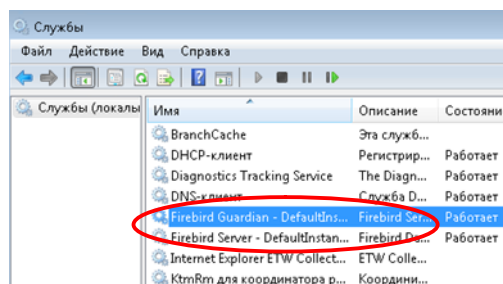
Службы

Файл Действие Вид Справка

Службы (локалы

| Имя | Описание | Состояни |
|---|---|---|
| BranchCache | Эта служб... | |
| DHCP-клиент | Регистрир... | Работает |
| Diagnostics Tracking Service | The Diagn... | Работает |
| DNS-клиент | Служба D... | Работает |
| Firebird Guardian - DefaultIns... | Firebird Se... | Работает |
| Firebird Server - DefaultInstan... | Firebird D... | Работает |
| Internet Explorer ETW Collect... | ETW Colle... | |
| KtmRm для координатора тра... | Координи... | |